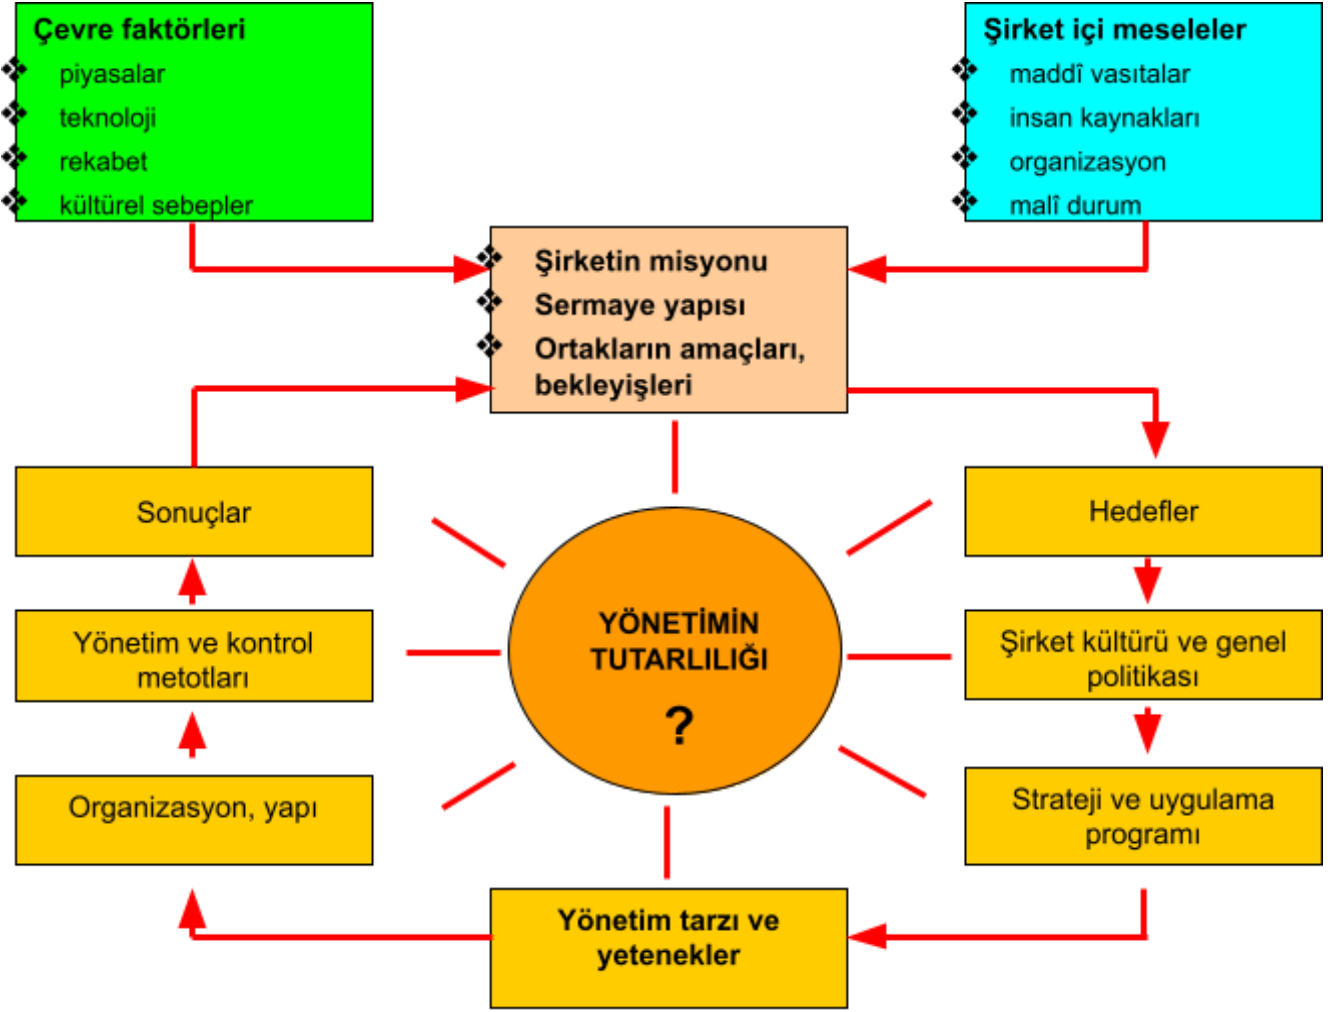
Çevre faktörleri
piyasalar
teknoloji
rekabet
kültürel sebepler

Şirket içi meseleler
maddî vasıtalar
insan kaynakları
organizasyon
malî durum

Şirketin misyonu
Sermaye yapısı
Ortakların amaçları, bekleyişleri

Sonuçlar

Hedefler

YÖNETİMİN TUTARLILIĞI
?

Yönetim ve kontrol metotları

Şirket kültürü ve genel politikası

Organizasyon, yapı

Strateji ve uygulama programı

Yönetim tarzı ve yetenekler